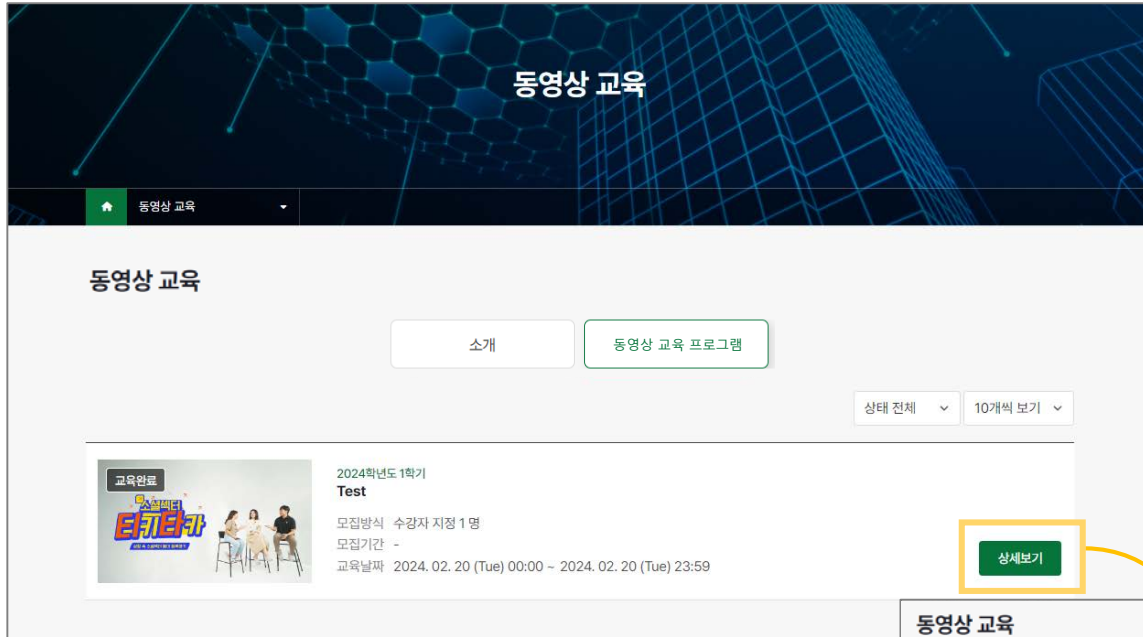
동영상 교육

동영상 교육

동영상 교육

소개

동영상 교육 프로그램

상태 전체

10개씩 보기

교육완료

스릴빅터

티키타카

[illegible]

2024학년도 1학기

Test

모집방식 수강자 지정 1 명

모집기간 -

교육날짜 2024. 02. 20 (Tue) 00:00 ~ 2024. 02. 20 (Tue) 23:59

상세보기

동영상 교육